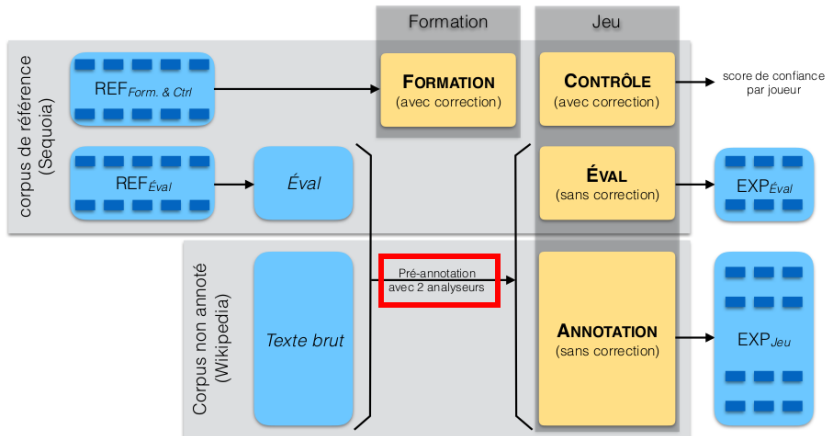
Formation

Jeu

corpus de référence (Sequoia)

REF$_{Form. \& Ctrl}$

FORMATION
(avec correction)

CONTRÔLE
(avec correction)

score de confiance par joueur

REF$_{Éval}$

Éval

ÉVAL
(sans correction)

EXP$_{Éval}$

Corpus non annoté (Wikipedia)

Texte brut

Pré-annotation avec 2 analyseurs

ANNOTATION
(sans correction)

EXP$_{Jeu}$